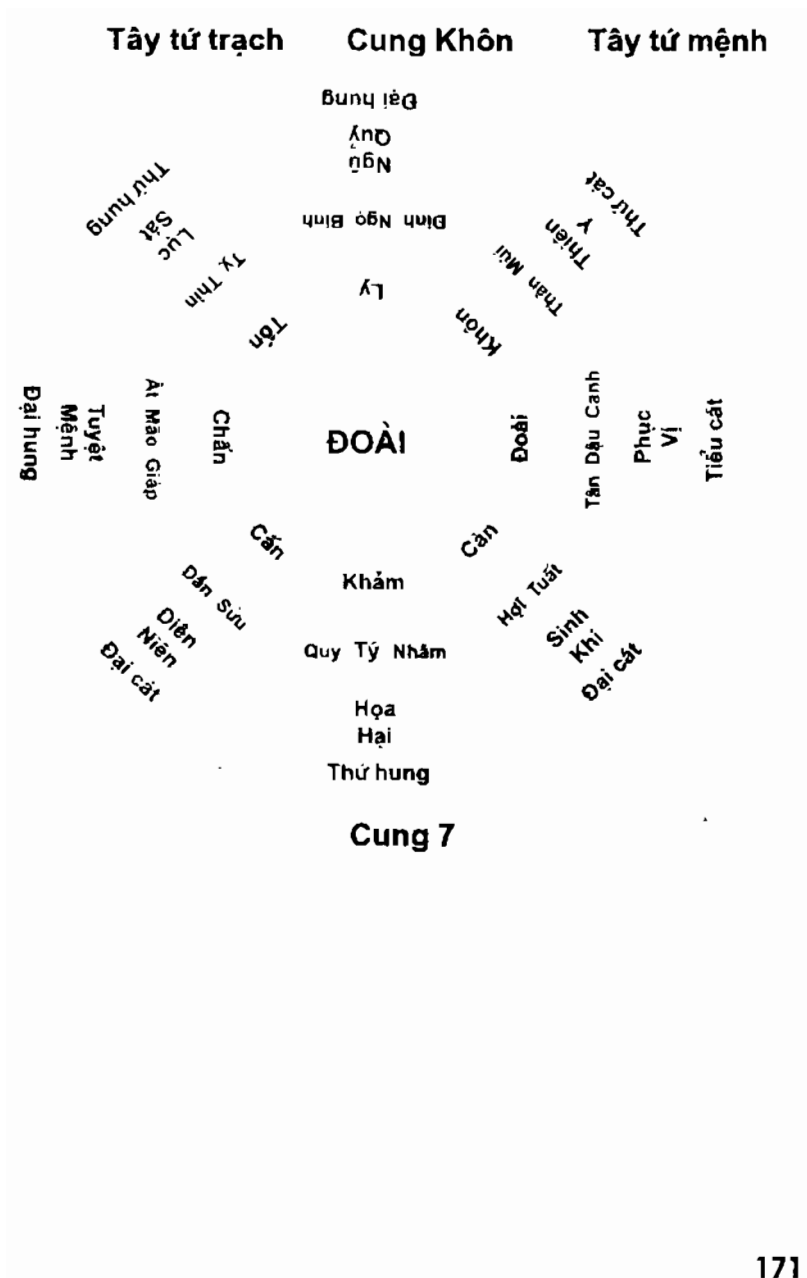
Tây tứ trạch Cung Khôn Tây tứ mệnh

Đại hung
Quỷ
Ngũ

Thứ hung
Lục
Sát

Đinh Ngọ Bính

Thứ cát
Y
Thiên

Tỵ Thìn

Ly

Thân Mùi

Tốn

Khôn

Tuyệt
Mệnh
Đại hung

Ất Mão Giáp

Chấn

ĐOÀI

Đoài

Tân Dậu Canh

Phục
Vị
Tiểu cát

Cấn

Càn

Khảm

Dần Sửu

Hợi Tuất

Diên
Niên
Đại cát

Quý Tý Nhâm

Sinh
Khí
Đại cát

Họa
Hại
Thứ hung

Cung 7

171